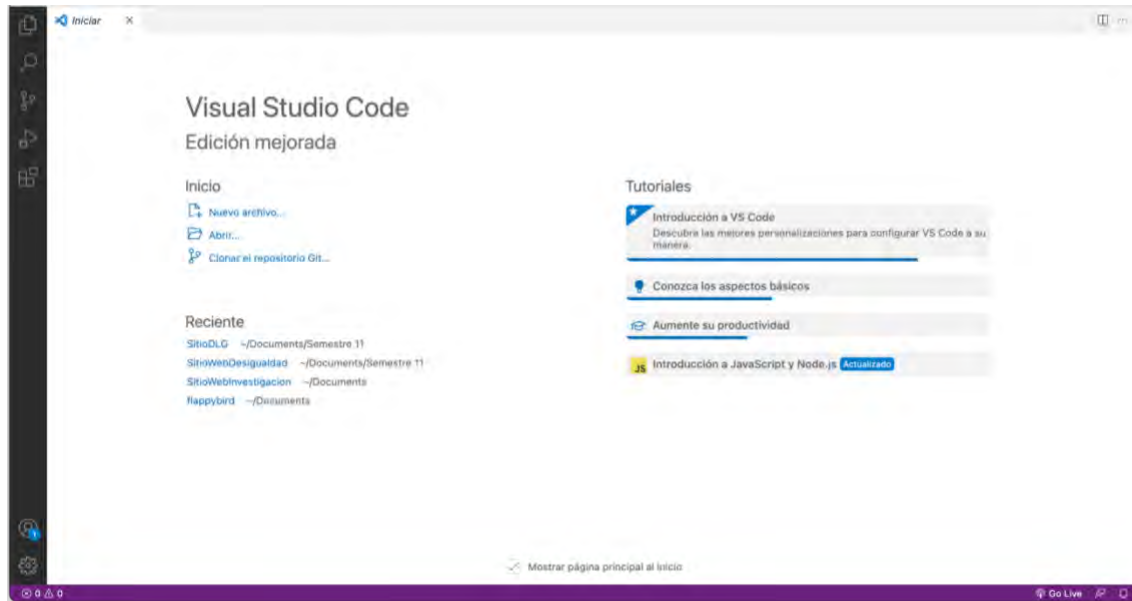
Iniciar ×

Visual Studio Code

Edición mejorada

Inicio

Nuevo archivo...

Abrir...

Clonar el repositorio Git...

Reciente

SitioDLG ~/Documents/Semestre 11

SitioWebDesigualdad ~/Documents/Semestre 11

SitioWebInvestigacion ~/Documents

flappybird ~/Documents

Tutoriales

Introducción a VS Code

Descubra las mejores personalizaciones para configurar VS Code a su manera.

Conozca los aspectos básicos

Aumente su productividad

JS Introducción a JavaScript y Node.js Actualizado

Mostrar página principal al inicio

⊗ 0 ⚠ 0

Go Live